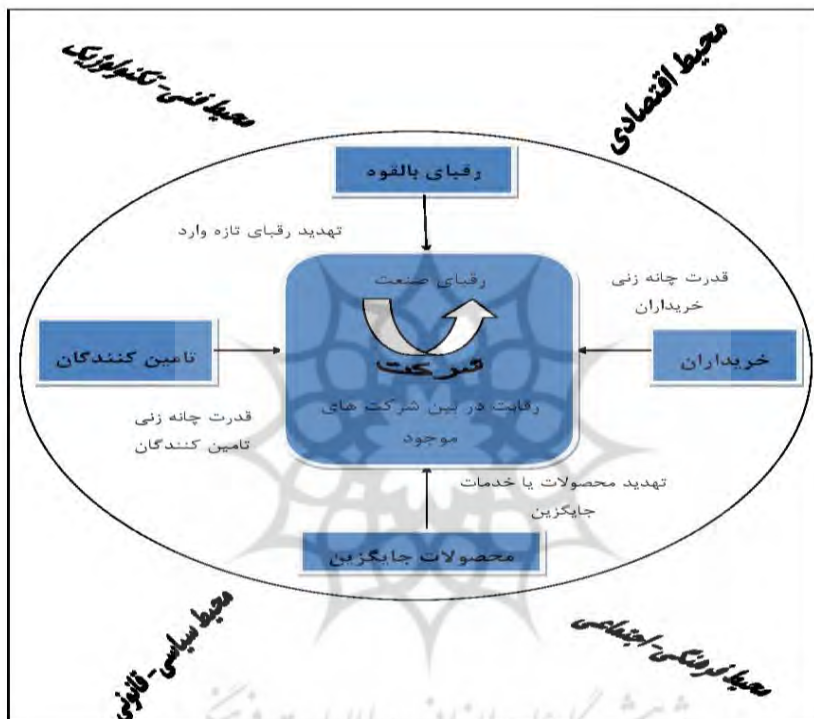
محیط فنی-تکنولوژیک

محیط اقتصادی

رقبای بالقوه

تهدید رقبای تازه وارد

رقبای صنعت

قدرت چانه زنی خریداران

تامین کنندگان

شرکت

خریداران

رقابت در بین شرکت های موجود

قدرت چانه زنی تامین کنندگان

تهدید محصولات یا خدمات جایگزین

محصولات جایگزین

محیط سیاسی-قانونی

محیط فرهنگی-اجتماعی